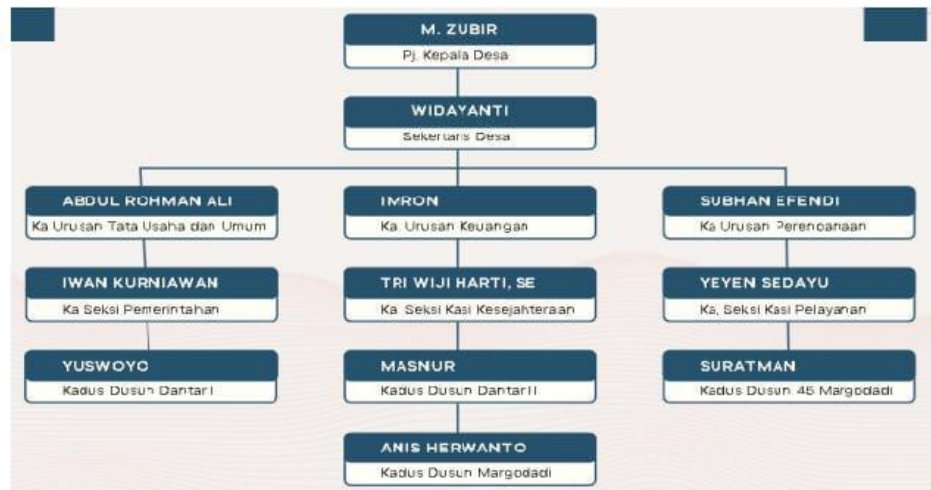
M. ZUBIR
Pj. Kepala Desa

WIDAYANTI
Sekertaris Desa

ABDUL ROHMAN ALI
Ka Urusan Tata Usaha dan Umum

IMRON
Ka. Urusan Keuangan

SUBHAN EFENDI
Ka Urusan Perencanaan

IWAN KURNIAWAN
Ka Seksi Pemerintahan

TRI WIJI HARTI, SE
Ka. Seksi Kasi Kesejahteraan

YEYEN SEDAYU
Ka, Seksi Kasi Pelayanan

YUSWOYO
Kadus Dusun Dantar I

MASNUR
Kadus Dusun Dantar II

SURATMAN
Kadus Dusun 45 Margodadi

ANIS HERWANTO
Kadus Dusun Margodadi